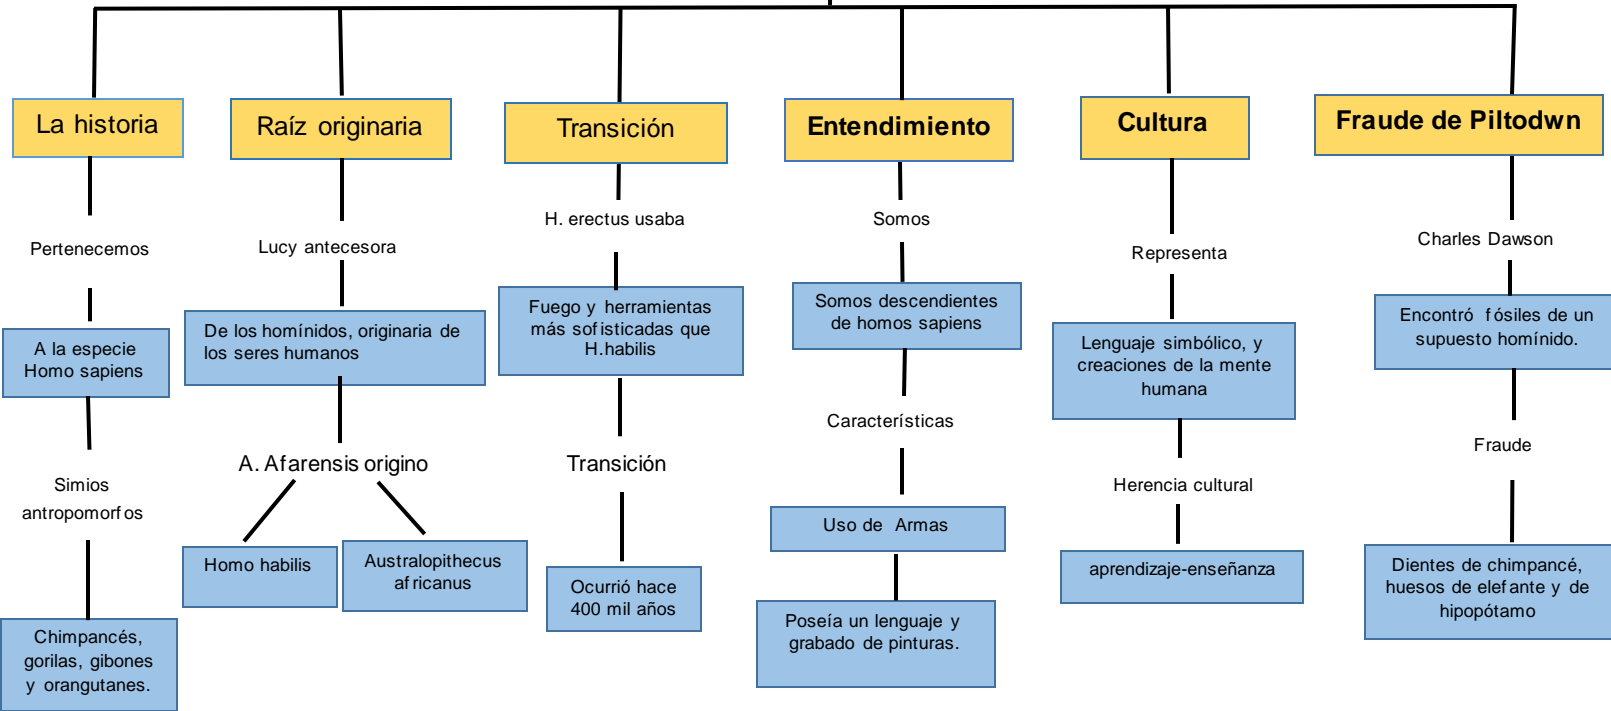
La historia

Pertenecemos

A la especie Homo sapiens

Simios antropomorfos

Chimpancés, gorilas, gibones y orangutanes.

Raíz originaria

Lucy antecesora

De los homínidos, originaria de los seres humanos

A. Afarensis origino

Homo habilis

Australopithecus africanus

Transición

H. erectus usaba

Fuego y herramientas más sofisticadas que H.habilis

Transición

Ocurrió hace 400 mil años

Entendimiento

Somos

Somos descendientes de homos sapiens

Características

Uso de Armas

Poseía un lenguaje y grabado de pinturas.

Cultura

Representa

Lenguaje simbólico, y creaciones de la mente humana

Herencia cultural

aprendizaje-enseñanza

Fraude de Piltodwn

Charles Dawson

Encontró fósiles de un supuesto homínido.

Fraude

Dientes de chimpancé, huesos de elefante y de hipopótamo